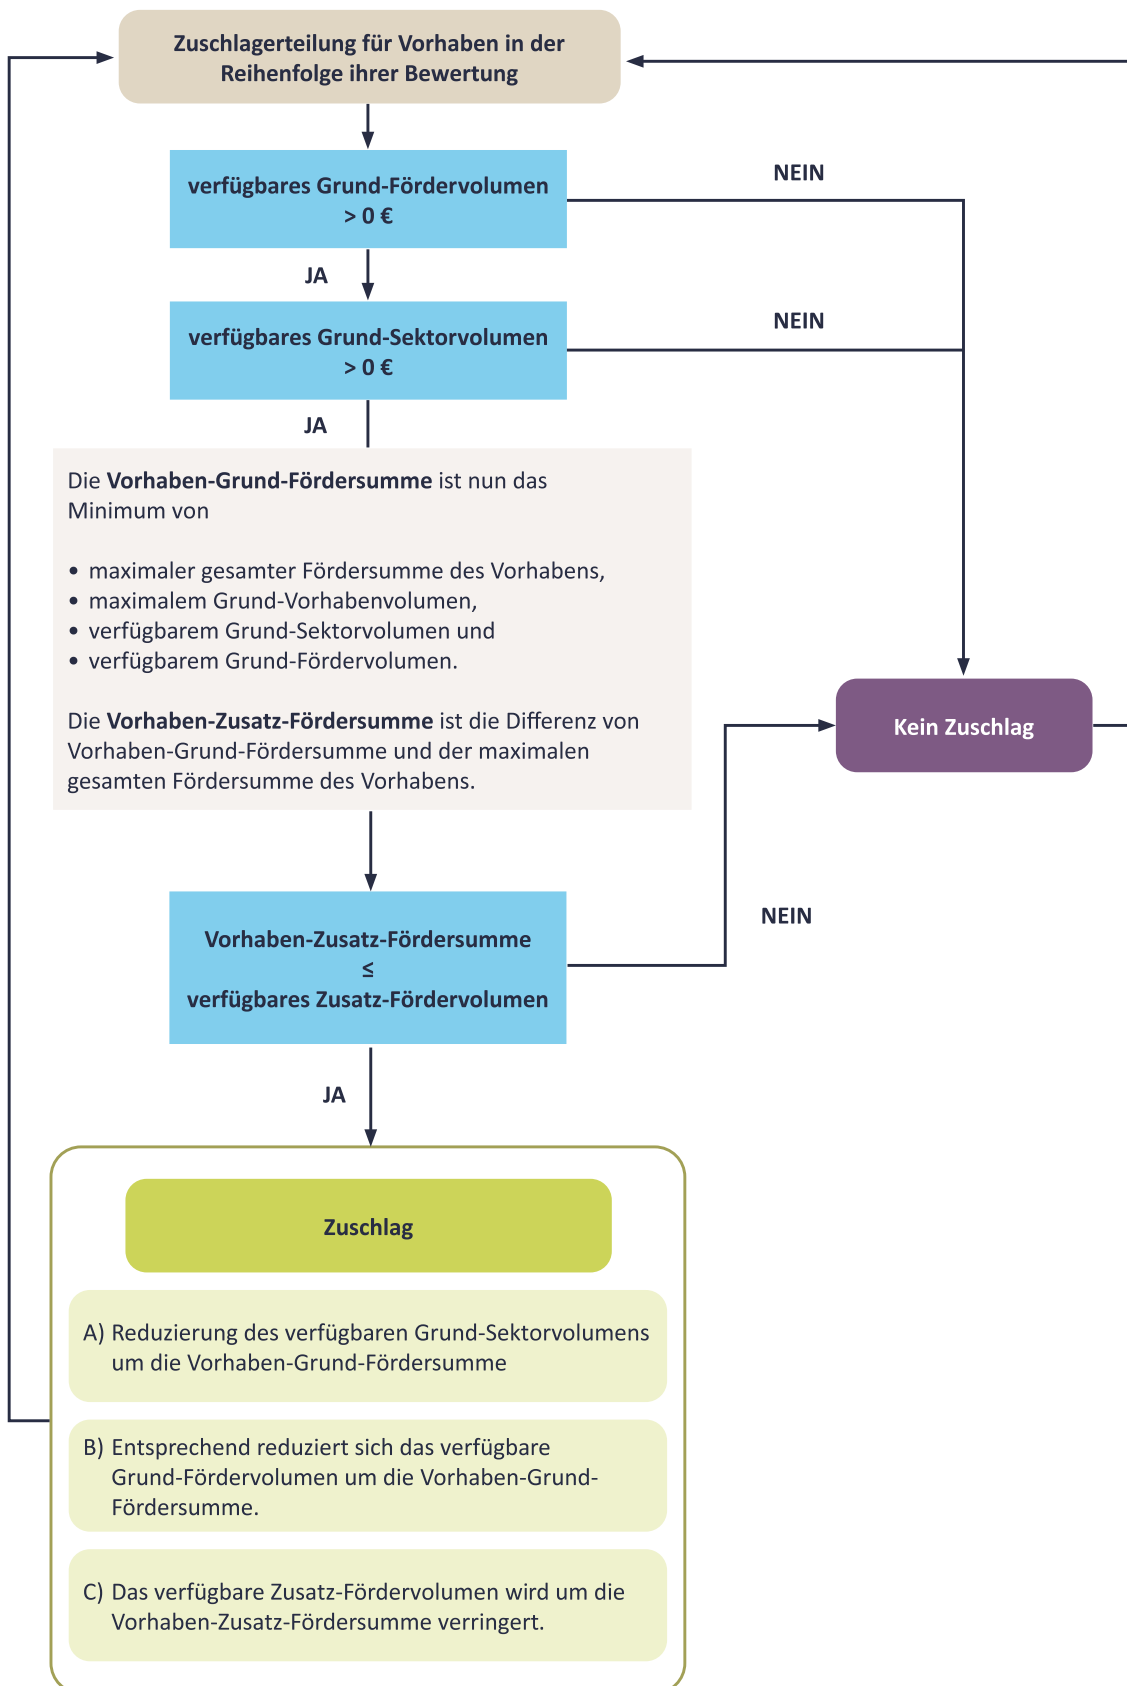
Zuschlagerteilung für Vorhaben in der Reihenfolge ihrer Bewertung

verfügbares Grund-Fördervolumen
$> 0$ €

NEIN

JA

verfügbares Grund-Sektorvolumen
$> 0$ €

NEIN

JA

Die **Vorhaben-Grund-Fördersumme** ist nun das Minimum von

• maximaler gesamter Fördersumme des Vorhabens,
• maximalem Grund-Vorhabenvolumen,
• verfügbarem Grund-Sektorvolumen und
• verfügbarem Grund-Fördervolumen.

Die **Vorhaben-Zusatz-Fördersumme** ist die Differenz von Vorhaben-Grund-Fördersumme und der maximalen gesamten Fördersumme des Vorhabens.

Kein Zuschlag

NEIN

Vorhaben-Zusatz-Fördersumme
$\leq$
verfügbares Zusatz-Fördervolumen

JA

Zuschlag

A) Reduzierung des verfügbaren Grund-Sektorvolumens um die Vorhaben-Grund-Fördersumme

B) Entsprechend reduziert sich das verfügbare Grund-Fördervolumen um die Vorhaben-Grund-Fördersumme.

C) Das verfügbare Zusatz-Fördervolumen wird um die Vorhaben-Zusatz-Fördersumme verringert.